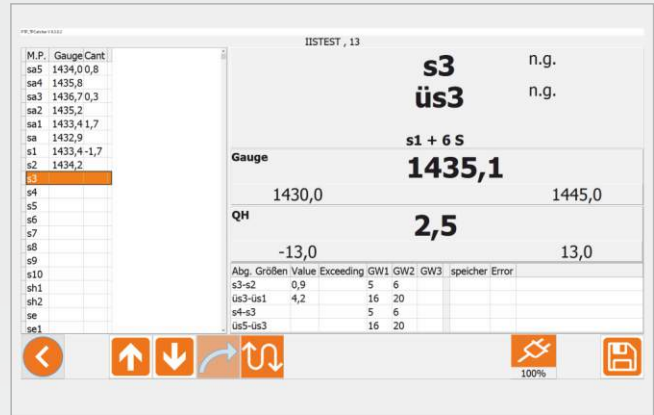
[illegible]

IISTEST , 13

| M.P. | Gauge | Cant |
|---|---|---|
| sa5 | 1434,0 | 0,8 |
| sa4 | 1435,8 | |
| sa3 | 1436,7 | 0,3 |
| sa2 | 1435,2 | |
| sa1 | 1433,4 | 1,7 |
| sa | 1432,9 | |
| s1 | 1433,4 | -1,7 |
| s2 | 1434,2 | |
| s3 | | |
| s4 | | |
| s5 | | |
| s6 | | |
| s7 | | |
| s8 | | |
| s9 | | |
| s10 | | |
| sh1 | | |
| sh2 | | |
| se | | |
| se1 | | |

s3 n.g.
üs3 n.g.

s1 + 6 S

Gauge
1435,1
1430,0 1445,0

QH
2,5
-13,0 13,0

| Abg. Größen | Value | Exceeding | GW1 | GW2 | GW3 | speicher | Error |
|---|---|---|---|---|---|---|---|
| s3-s2 | 0,9 | | 5 | 6 | | | |
| üs3-üs1 | 4,2 | | 16 | 20 | | | |
| s4-s3 | | | 5 | 6 | | | |
| üs5-üs3 | | | 16 | 20 | | | |

100%